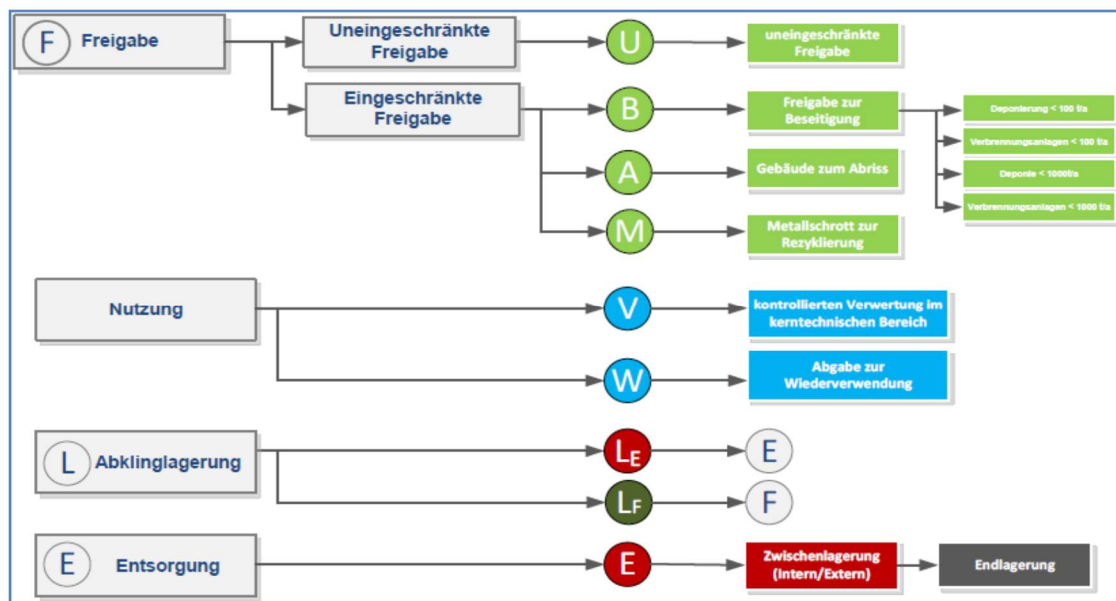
F Freigabe

Uneingeschränkte Freigabe

U

uneingeschränkte Freigabe

Eingeschränkte Freigabe

B

Freigabe zur Beseitigung

Deponierung < 100 t/a

Verbrennungsanlagen < 100 t/a

Deponie < 1000t/a

Verbrennungsanlagen < 1000 t/a

A

Gebäude zum Abriss

M

Metallschrott zur Rezyklierung

Nutzung

V

kontrollierten Verwertung im kerntechnischen Bereich

W

Abgabe zur Wiederverwendung

L Abklinglagerung

$L_E$

E

$L_F$

F

E Entsorgung

E

Zwischenlagerung (Intern/Extern)

Endlagerung